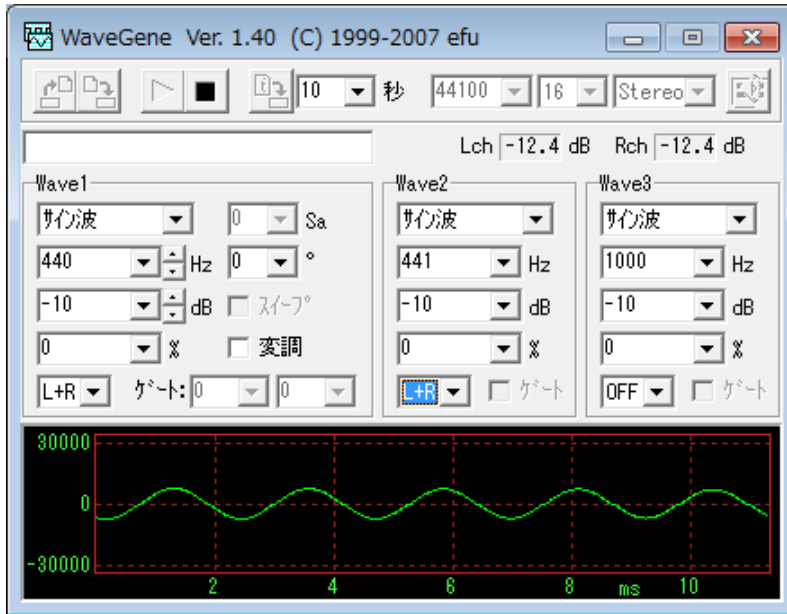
WaveGene Ver. 1.40 (C) 1999-2007 efu

10 秒 44100 16 Stereo

Lch -12.4 dB Rch -12.4 dB

Wave1
サイン波
0 Sa
440 Hz 0 °
-10 dB スイープ
0 % 変調
L+R ゲート: 0 0

Wave2
サイン波
441 Hz
-10 dB
0 %
L+R ゲート

Wave3
サイン波
1000 Hz
-10 dB
0 %
OFF ゲート

30000
0
-30000
2 4 6 8 ms 10